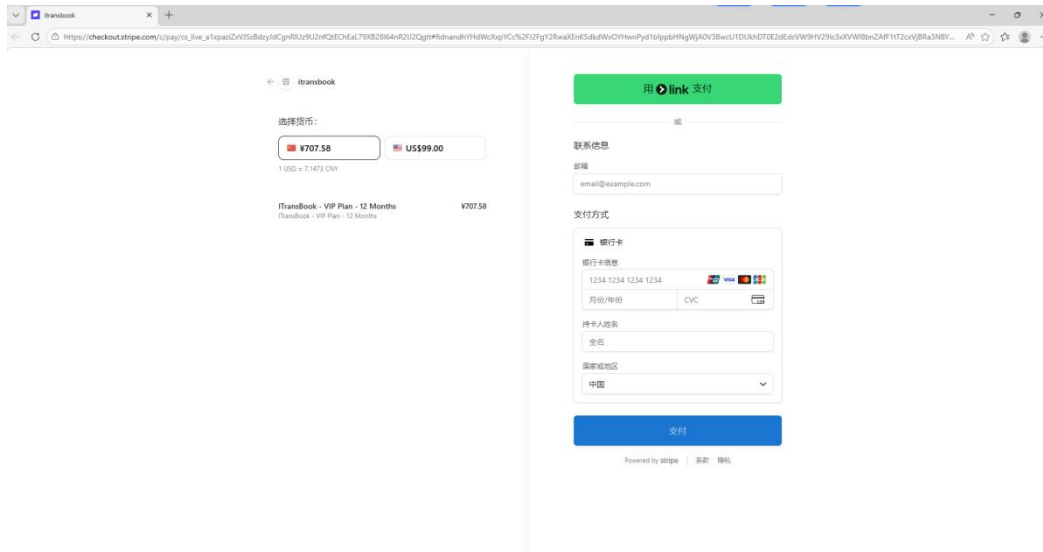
itransbook

https://checkout.stripe.com/c/pay/cs_live_a1xpaziZxVJSsBdzyJdCgnRlUz9U2nfQtEChEaL79XB28l64nR2U2Qgtt#fidnandhYHdWcXxpYCc%2FJ2FgY2RwaXEnKSdkdWxOYHwnPyd1blppbHNgWjA0V3BwcU1DUkhDT0E2dEdcVW9HV29lc3xVWl8bnZAfF1tT2cxVjBRa3NBY...

← itransbook

选择货币：

¥707.58

US$99.00

1 USD = 7.1473 CNY

ITransBook - VIP Plan - 12 Months

¥707.58

ITransBook - VIP Plan - 12 Months

用 link 支付

或

联系信息

邮箱

email@example.com

支付方式

银行卡

银行卡信息

1234 1234 1234 1234

VISA

月份/年份

CVC

持卡人姓名

全名

国家或地区

中国

支付

Powered by stripe | 条款 隐私